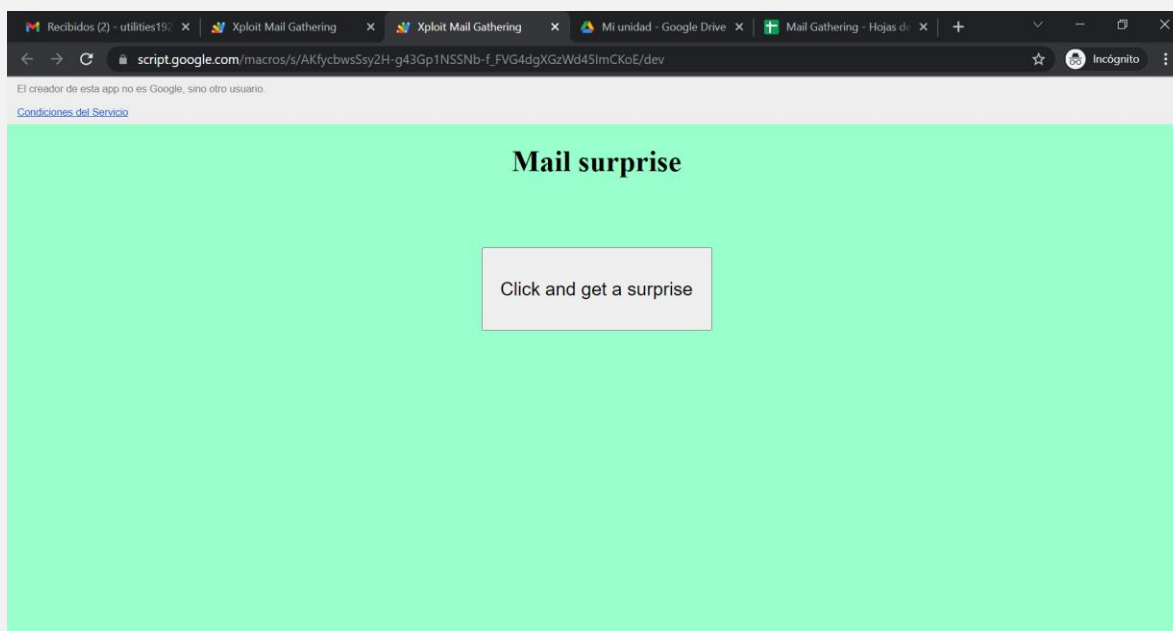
Recibidos (2) - utilities192 ×
Xploit Mail Gathering ×
Xploit Mail Gathering ×
Mi unidad - Google Drive ×
Mail Gathering - Hojas de ×
+

script.google.com/macros/s/AKfycbwsSsy2H-g43Gp1NSSNb-f_FVG4dgXGzWd45lmCKoE/dev

Incógnito

El creador de esta app no es Google, sino otro usuario.

Condiciones del Servicio

Mail surprise

Click and get a surprise